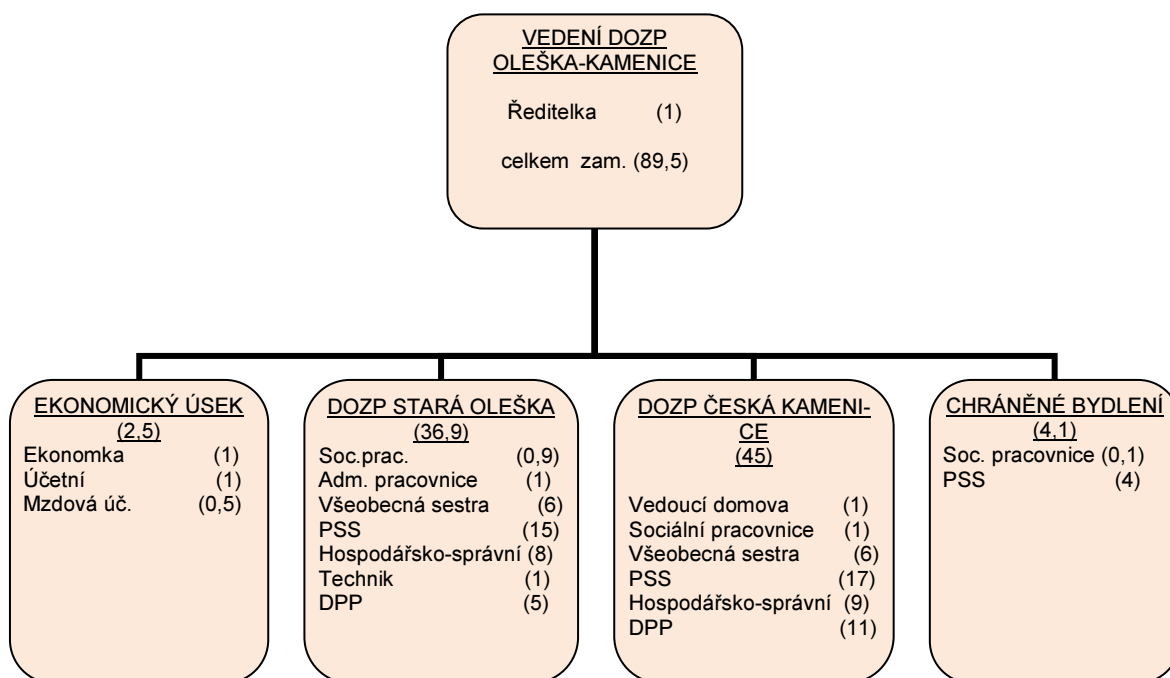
VEDENÍ DOZP OLEŠKA-KAMENICE

Ředitelka (1)

celkem zam. (89,5)

EKONOMICKÝ ÚSEK
(2,5)
Ekonomka (1)
Účetní (1)
Mzdová úč. (0,5)

DOZP STARÁ OLEŠKA
(36,9)
Soc.prac. (0,9)
Adm. pracovnice (1)
Všeobecná sestra (6)
PSS (15)
Hospodářsko-správní (8)
Technik (1)
DPP (5)

DOZP ČESKÁ KAMENICE
(45)
Vedoucí domova (1)
Sociální pracovnice (1)
Všeobecná sestra (6)
PSS (17)
Hospodářsko-správní (9)
DPP (11)

CHRÁNĚNÉ BYDLENÍ
(4,1)
Soc. pracovnice (0,1)
PSS (4)